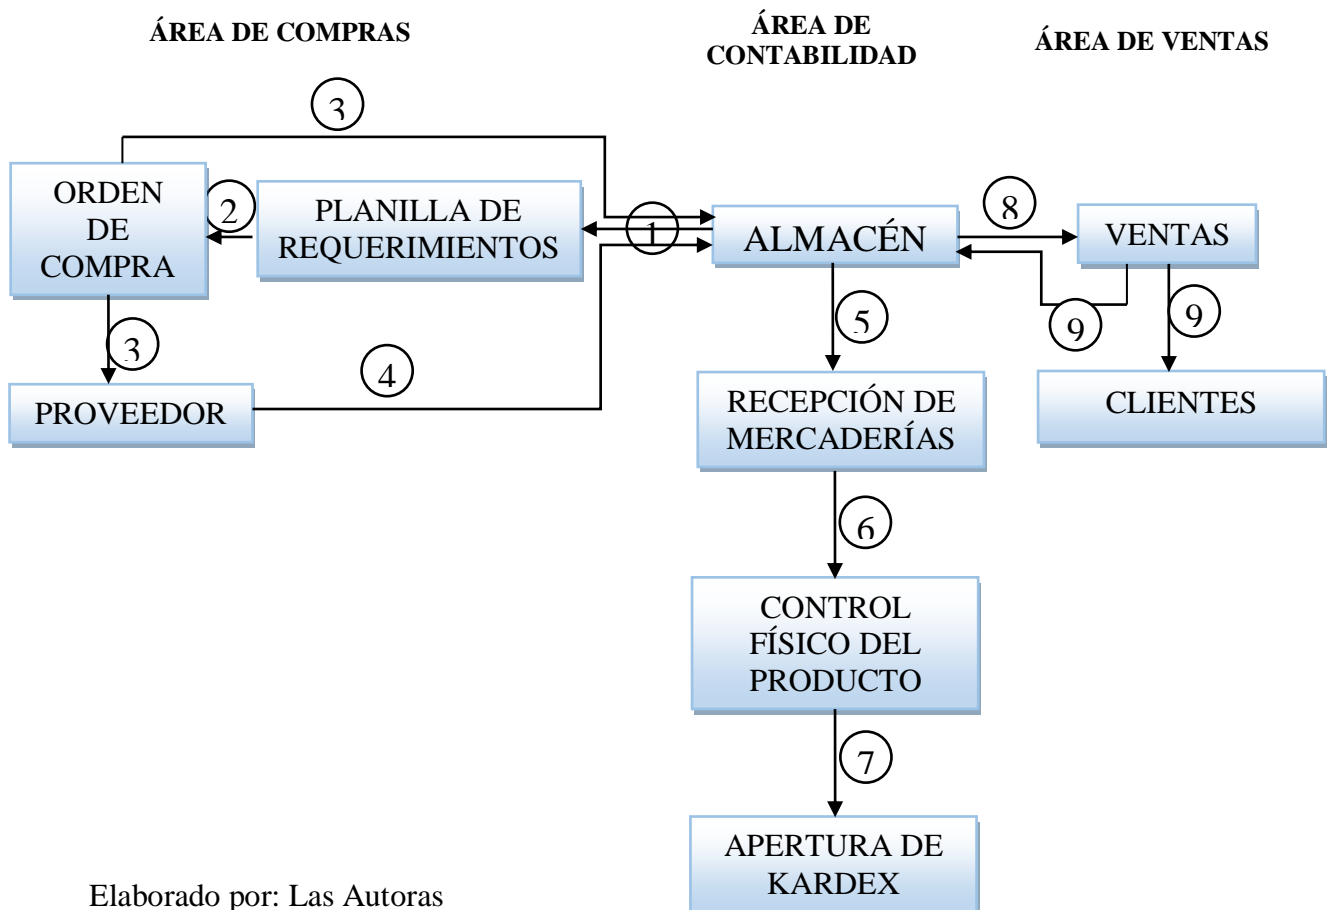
ÁREA DE COMPRAS

ÁREA DE CONTABILIDAD

ÁREA DE VENTAS

3

ORDEN DE COMPRA

2

PLANILLA DE REQUERIMIENTOS

1

ALMACÉN

8

VENTAS

5

9

9

3

4

PROVEEDOR

RECEPCIÓN DE MERCADERÍAS

CLIENTES

6

CONTROL FÍSICO DEL PRODUCTO

7

APERTURA DE KARDEX

Elaborado por: Las Autoras